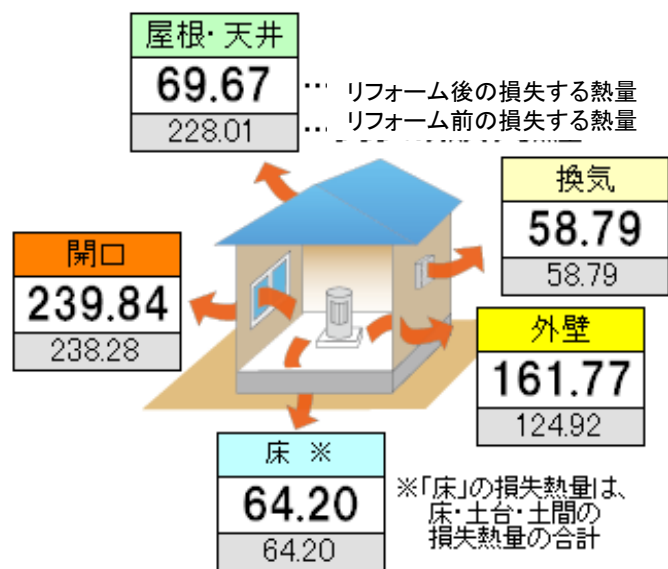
屋根･天井
69.67
228.01
…リフォーム後の損失する熱量
…リフォーム前の損失する熱量

換気
58.79
58.79

開口
239.84
238.28

外壁
161.77
124.92

床 ※
64.20
64.20

※「床」の損失熱量は、床･土台･土間の損失熱量の合計